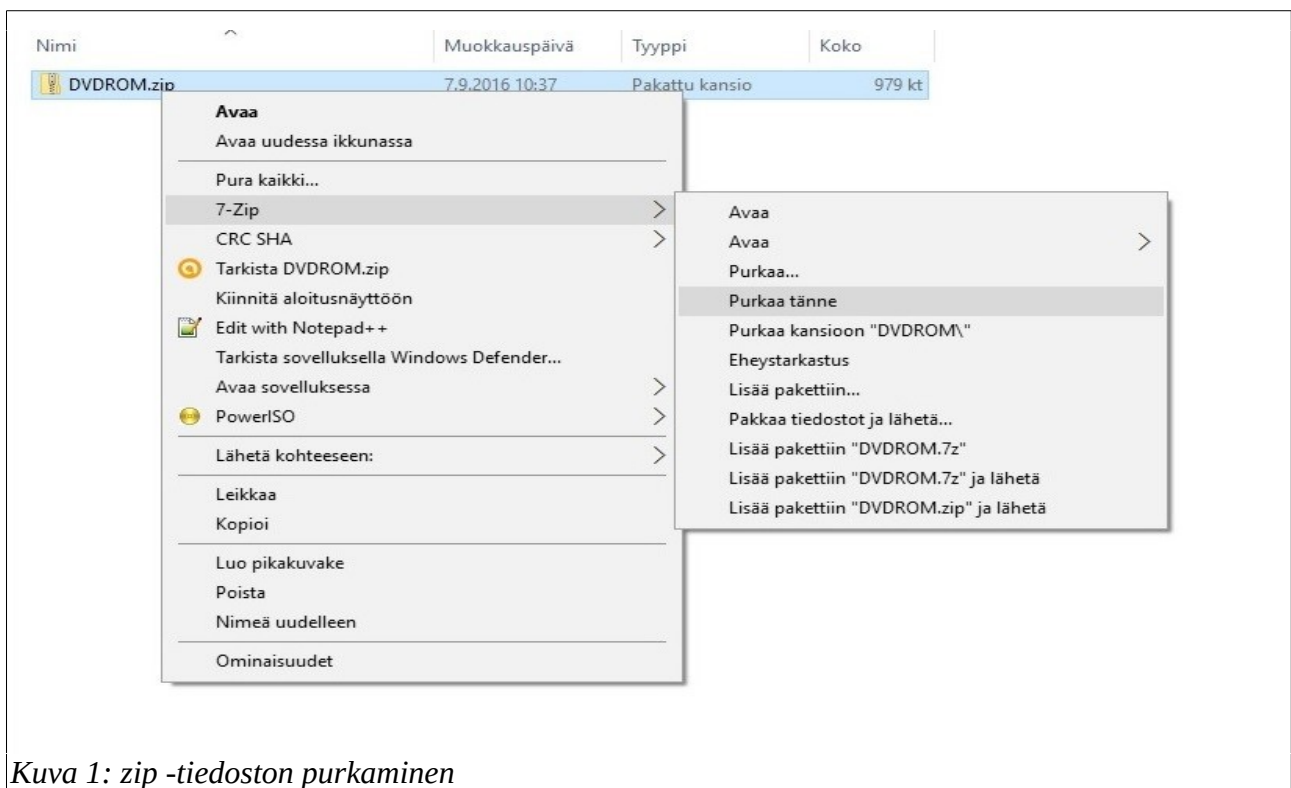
| Nimi | Muokkauspäivä | Tyyppi | Koko |
|---|---|---|---|
| DVDROM.zip | 7.9.2016 10:37 | Pakattu kansio | 979 kt |

Avaa
Avaa uudessa ikkunassa
Pura kaikki...
7-Zip
CRC SHA
Tarkista DVDROM.zip
Kiinnitä aloitusnäyttöön
Edit with Notepad++
Tarkista sovelluksella Windows Defender...
Avaa sovelluksessa
PowerISO
Lähetä kohteeseen:
Leikkaa
Kopioi
Luo pikakuvake
Poista
Nimeä uudelleen
Ominaisuudet

Avaa
Avaa
Purkaa...
Purkaa tänne
Purkaa kansioon "DVDROM\"
Eheystarkastus
Lisää pakettiin...
Pakkaa tiedostot ja lähetä...
Lisää pakettiin "DVDROM.7z"
Lisää pakettiin "DVDROM.7z" ja lähetä
Lisää pakettiin "DVDROM.zip" ja lähetä

Kuva 1: zip -tiedoston purkaminen